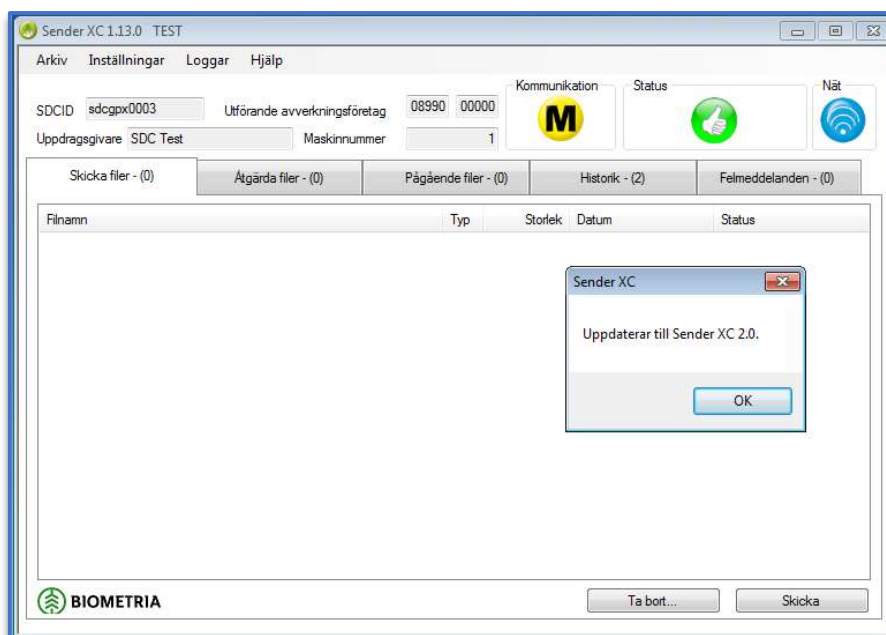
Sender XC 1.13.0 TEST

Arkiv Inställningar Loggar Hjälp

SDCID sdcgpx0003
Uppdragsgivare SDC Test
Utförande avverkningsföretag 08990 00000
Maskinnummer 1

Kommunikation
M
Status
Nät

Skicka filer - (0) | Åtgärda filer - (0) | Pågående filer - (0) | Historik - (2) | Felmeddelanden - (0)

| Filnamn | Typ | Storlek | Datum | Status |
|---|---|---|---|---|

Sender XC
Uppdaterar till Sender XC 2.0.
OK

BIOMETRIA

Ta bort...
Skicka